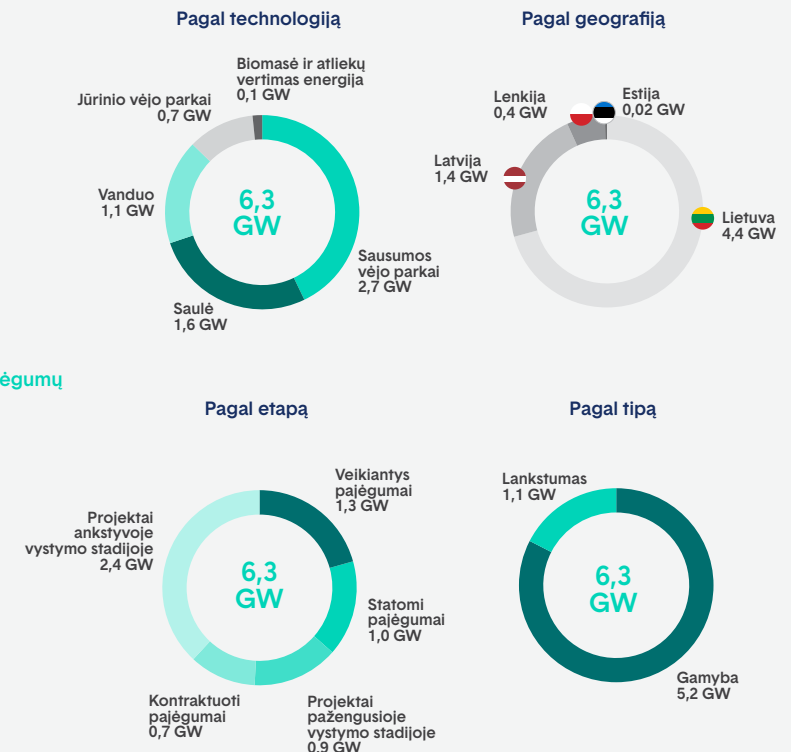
Pagal technologiją

Biomasė ir atliekų vertimas energija
0,1 GW

Jūrinio vėjo parkai
0,7 GW

Vanduo
1,1 GW

6,3 GW

Sausumos vėjo parkai
2,7 GW

Saulė
1,6 GW

Pagal geografiją

Lenkija
0,4 GW

Estija
0,02 GW

Latvija
1,4 GW

6,3 GW

Lietuva
4,4 GW

ėgumų

Pagal etapą

Veikiantys pajėgumai
1,3 GW

Projektai ankstyvoje vystymo stadijoje
2,4 GW

6,3 GW

Statomi pajėgumai
1,0 GW

Kontraktuoti pajėgumai
0,7 GW

Projektai pažengusioje vystymo stadijoje
0,9 GW

Pagal tipą

Lankstumas
1,1 GW

6,3 GW

Gamyba
5,2 GW